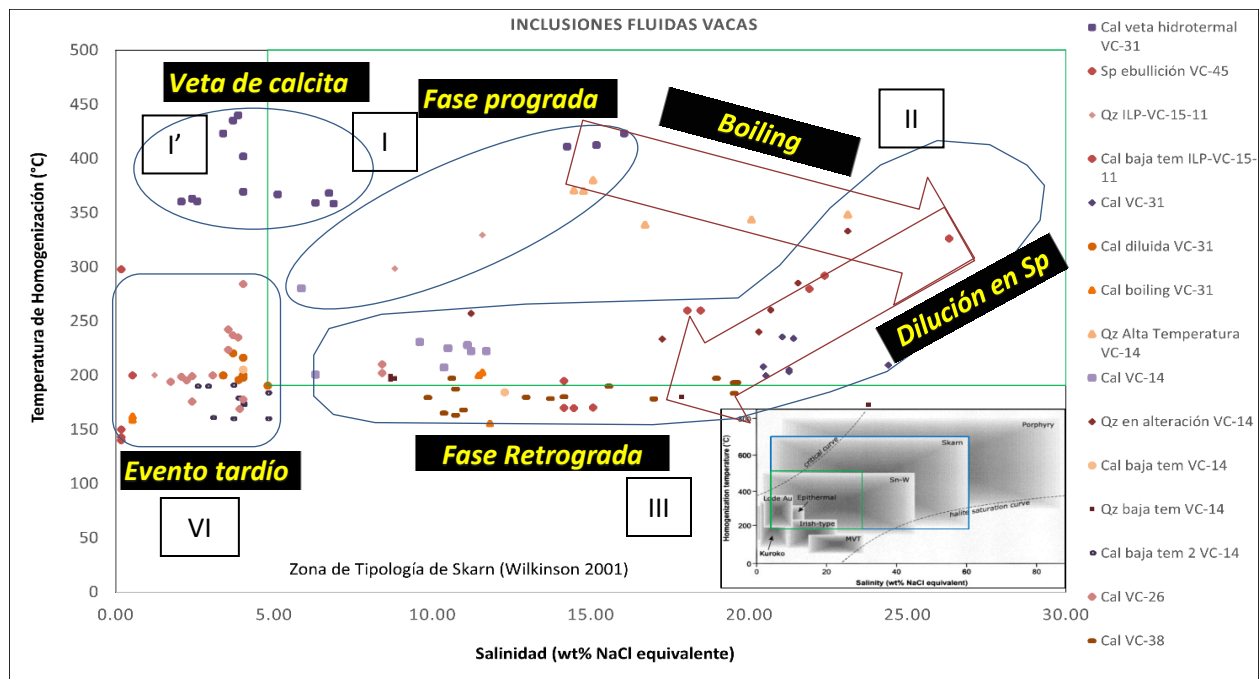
INCLUSIONES FLUIDAS VACAS

Veta de calcita

Fase prograda

Boiling

I'

I

II

Dilución en Sp

Evento tardío

Fase Retrograda

III

VI

Zona de Tipología de Skarn (Wilkinson 2001)

Temperatura de Homogenización (°C)

Salinidad (wt% NaCl equivalente)

500
450
400
350
300
250
200
150
100
50
0

0.00
5.00
10.00
15.00
20.00
25.00
30.00

Homogenization temperature (°C)
Salinity (wt% NaCl equivalent)
600
400
200
0
20
40
60
80
critical curve
Skarn
Porphyry
Sn-W
Lode Au
Epithermal
Irish-type
halite saturation curve
Kuroko
MVT

Cal veta hidrotermal VC-31
Sp ebullición VC-45
Qz ILP-VC-15-11
Cal baja tem ILP-VC-15-11
Cal VC-31
Cal diluida VC-31
Cal boiling VC-31
Qz Alta Temperatura VC-14
Cal VC-14
Qz en alteración VC-14
Cal baja tem VC-14
Qz baja tem VC-14
Cal baja tem 2 VC-14
Cal VC-26
Cal VC-38